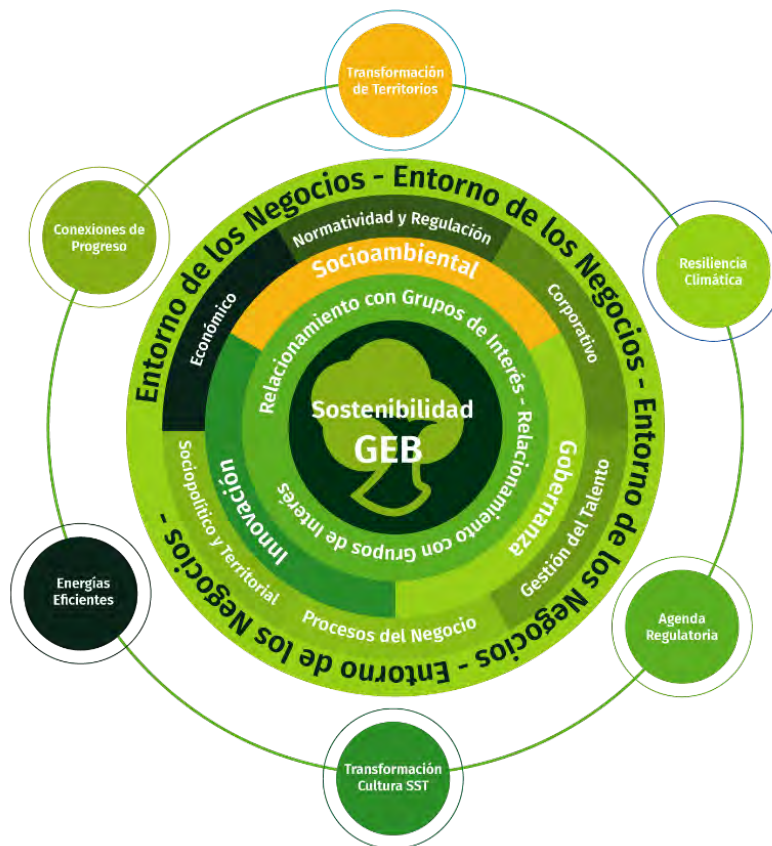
Transformación de Territorios

Conexiones de Progreso

Resiliencia Climática

Entorno de los Negocios - Entorno de los Negocios - Entorno de los Negocios - Entorno de los Negocios -

Normatividad y Regulación

Socioambiental

Económico

Corporativo

Relacionamiento con Grupos de Interés - Relacionamiento con Grupos de Interés

Sostenibilidad

GEB

Innovación

Gobernanza

Sociopolítico y Territorial

Gestión del Talento

Procesos del Negocio

Energías Eficientes

Agenda Regulatoria

Transformación Cultura SST